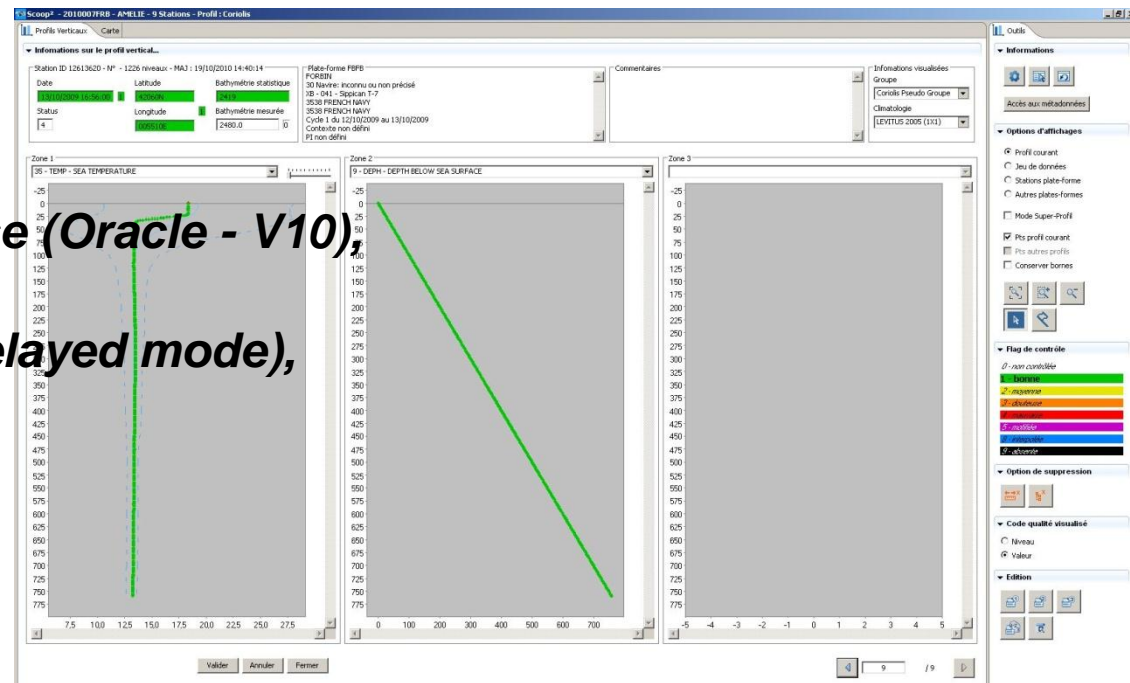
Scoop³ - 2010007FRB - AMELIE - 9 Stations - Profil : Coriolis

Profils Verticaux | Carte

Informations sur le profil vertical...

Station ID 12613620 - N° - 1226 niveaux - MAJ : 19/10/2010 14:40:14

Date: 13/10/2009 16:56:00
Latitude: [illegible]
Bathymétrie statistique: 2419
Status: 4
Longitude: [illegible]
Bathymétrie mesurée: 2480.0 | 0

Plate-forme FBFB
FORBIN
30 Navire: inconnu ou non précisé
XB - 041 - Sippican T-7
3538 FRENCH NAVY
3538 FRENCH NAVY
Cycle 1 du 12/10/2009 au 13/10/2009
Contexte non défini
PI non défini

Commentaires

Informations visualisées
Groupe
Coriolis Pseudo Groupe
Climatologie
LEVITUS 2005 (1X1)

Zone 1
35 - TEMP - SEA TEMPERATURE

Zone 2
9 - DEPH - DEPTH BELOW SEA SURFACE

Zone 3

e (Oracle - V10),

elayed mode),

-25 0 25 50 75 100 125 150 175 200 225 250 275 300 325 350 375 400 425 450 475 500 525 550 575 600 625 650 675 700 725 750 775

7.5 10.0 12.5 15.0 17.5 20.0 22.5 25.0 27.5

0 100 200 300 400 500 600 700

-5 -4 -3 -2 -1 0 1 2 3 4 5

Valider | Annuler | Fermer

9 | /9

Outils

Informations

Accès aux métadonnées

Options d'affichages
Profil courant
Jeu de données
Stations plate-forme
Autres plates-formes
Mode Super-Profil
Pts profil courant
Pts autres profils
Conserver bornes

Flag de contrôle
0 - non contrôlée
1 - bonne
2 - moyenne
3 - douteuse
4 - mauvaise
5 - modifiée
8 - interpolée
9 - absente

Option de suppression

Code qualité visualisé
Niveau
Valeur

Edition